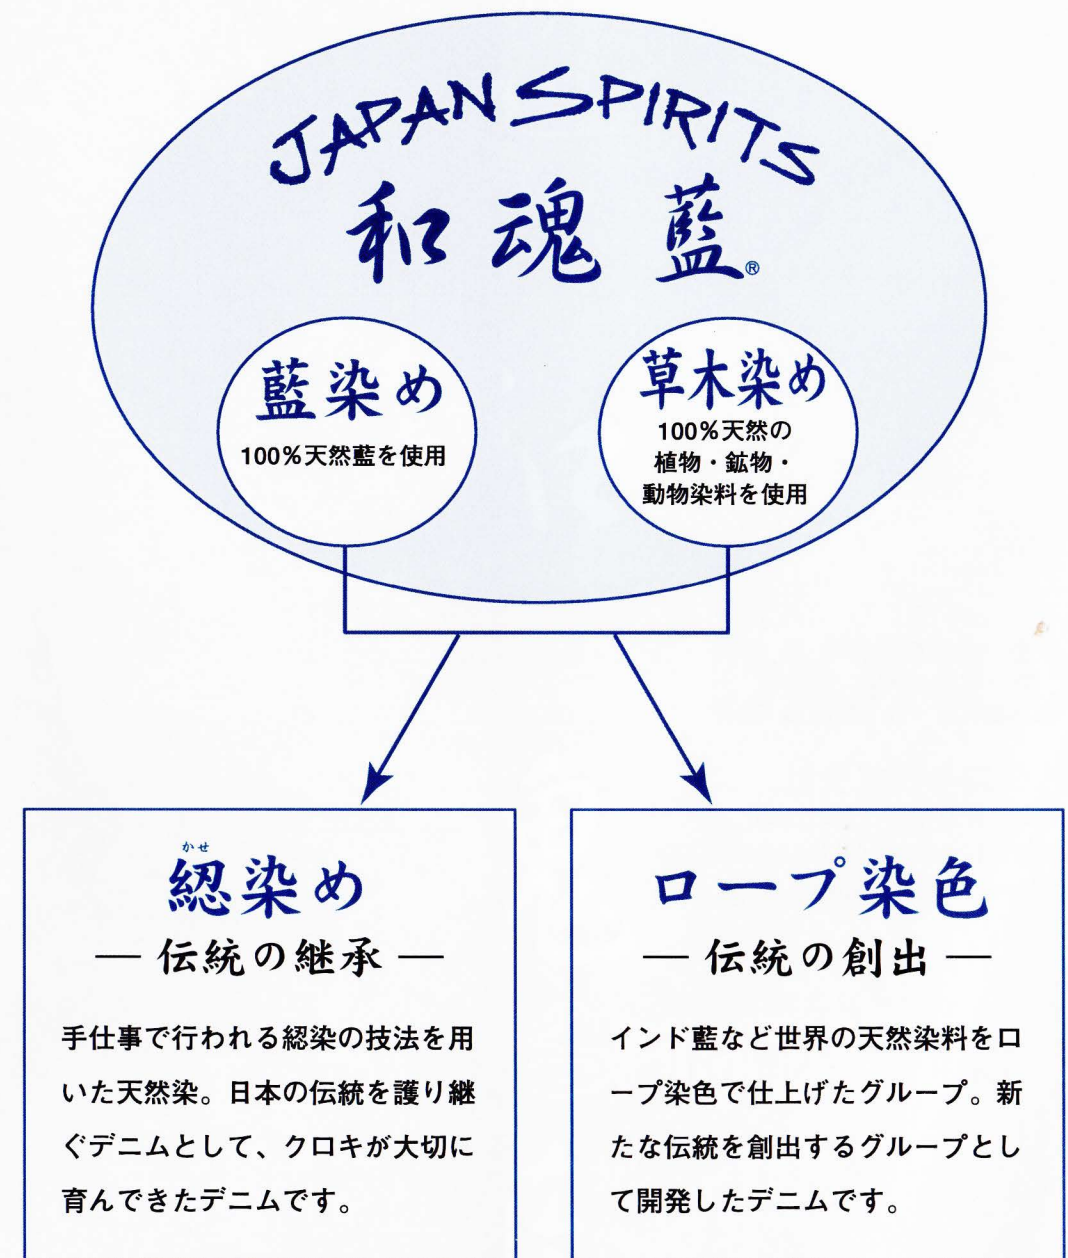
JAPAN SPIRITS
和魂藍®

藍染め
100%天然藍を使用

草木染め
100%天然の植物・鉱物・動物染料を使用

かせ
綛染め
— 伝統の継承 —

手仕事で行われる綛染の技法を用いた天然染。日本の伝統を護り継ぐデニムとして、クロキが大切に育んできたデニムです。

ロープ染色
— 伝統の創出 —

インド藍など世界の天然染料をロープ染色で仕上げたグループ。新たな伝統を創出するグループとして開発したデニムです。